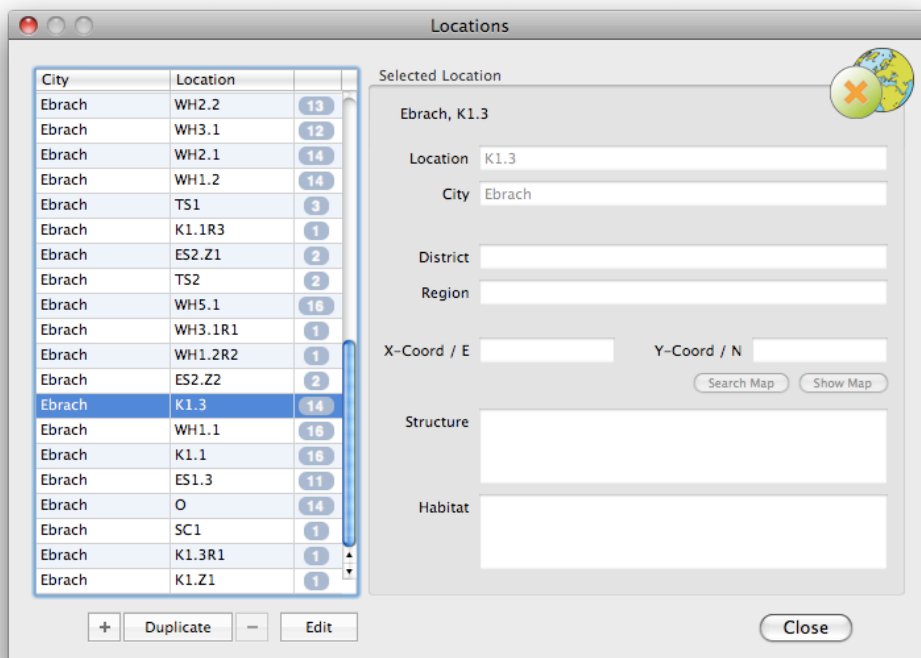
Locations

| City | Location | |
|---|---|---|
| Ebrach | WH2.2 | 13 |
| Ebrach | WH3.1 | 12 |
| Ebrach | WH2.1 | 14 |
| Ebrach | WH1.2 | 14 |
| Ebrach | TS1 | 3 |
| Ebrach | K1.1R3 | 1 |
| Ebrach | ES2.Z1 | 2 |
| Ebrach | TS2 | 2 |
| Ebrach | WH5.1 | 16 |
| Ebrach | WH3.1R1 | 1 |
| Ebrach | WH1.2R2 | 1 |
| Ebrach | ES2.Z2 | 2 |
| Ebrach | K1.3 | 14 |
| Ebrach | WH1.1 | 16 |
| Ebrach | K1.1 | 16 |
| Ebrach | ES1.3 | 11 |
| Ebrach | O | 14 |
| Ebrach | SC1 | 1 |
| Ebrach | K1.3R1 | 1 |
| Ebrach | K1.Z1 | 1 |

+ Duplicate − Edit

Selected Location

Ebrach, K1.3

Location K1.3

City Ebrach

District

Region

X-Coord / E

Y-Coord / N

Search Map Show Map

Structure

Habitat

Close